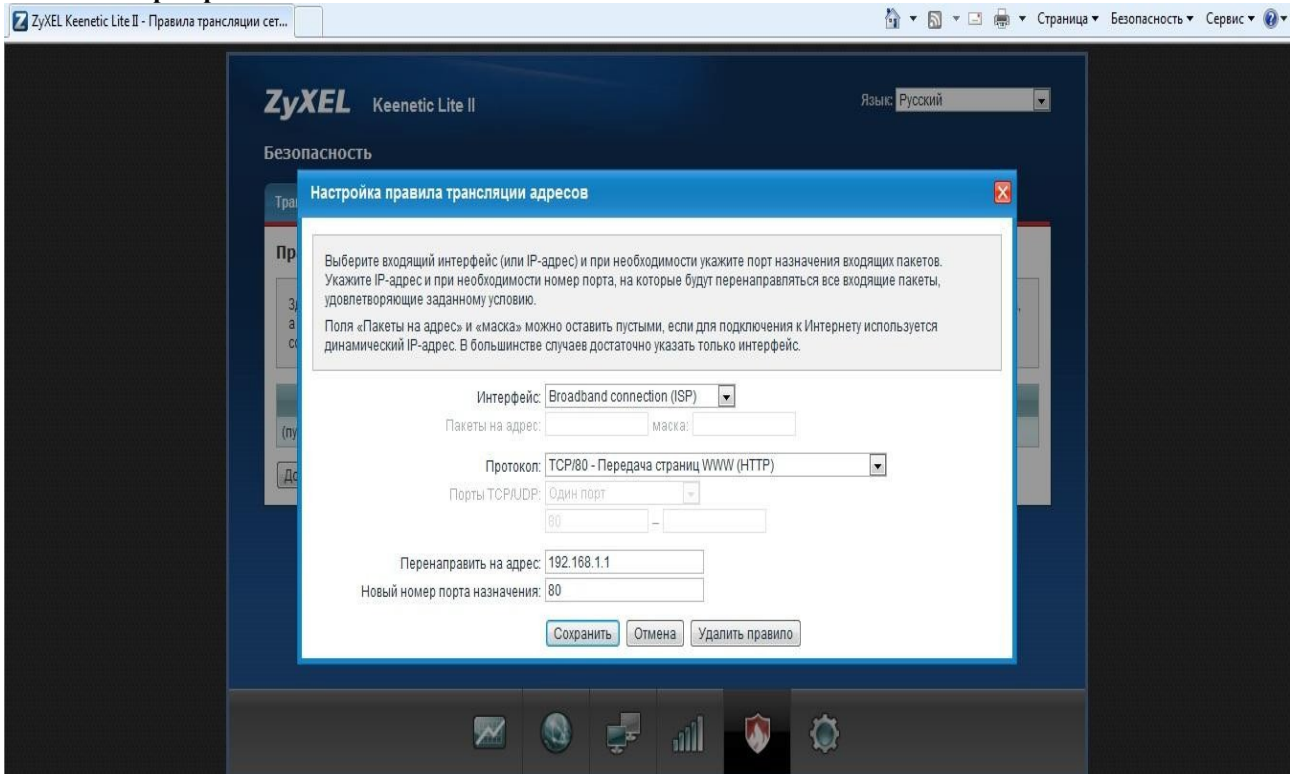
ZyXEL Keenetic Lite II - Правила трансляции сет...

Страница ▾ Безопасность ▾ Сервис ▾

ZyXEL Keenetic Lite II

Язык: Русский

Безопасность

Тра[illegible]

Пр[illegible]

З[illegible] а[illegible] с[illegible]

(пу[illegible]

До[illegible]

Настройка правила трансляции адресов

Выберите входящий интерфейс (или IP-адрес) и при необходимости укажите порт назначения входящих пакетов. Укажите IP-адрес и при необходимости номер порта, на которые будут перенаправляться все входящие пакеты, удовлетворяющие заданному условию.

Поля «Пакеты на адрес» и «маска» можно оставить пустыми, если для подключения к Интернету используется динамический IP-адрес. В большинстве случаев достаточно указать только интерфейс.

Интерфейс: Broadband connection (ISP)

Пакеты на адрес: маска:

Протокол: TCP/80 - Передача страниц WWW (HTTP)

Порты TCP/UDP: Один порт

80 –

Перенаправить на адрес: 192.168.1.1

Новый номер порта назначения: 80

Сохранить Отмена Удалить правило